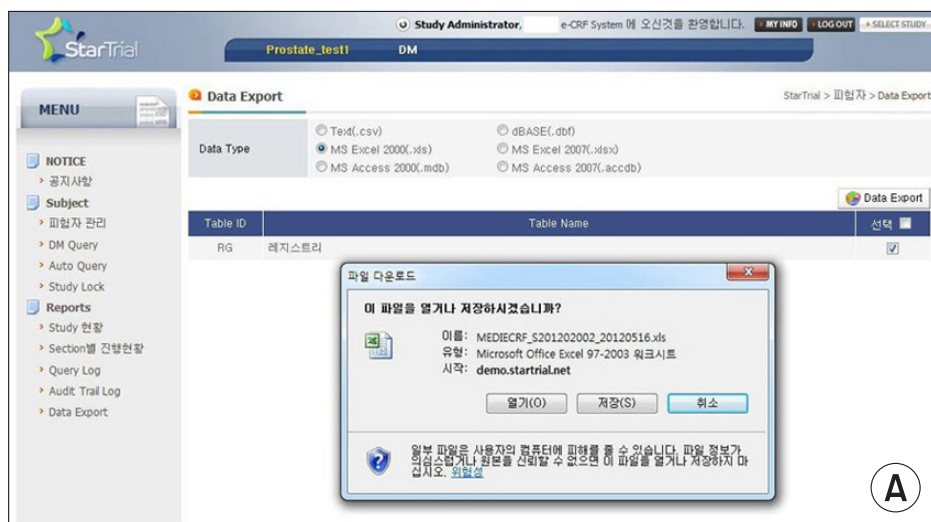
StarTrial

Study Administrator, e-CRF System 에 오신것을 환영합니다. MY INFO LOG OUT SELECT STUDY

Prostate_test1 DM

MENU

NOTICE
› 공지사항

Subject
› 피험자 관리
› DM Query
› Auto Query
› Study Lock

Reports
› Study 현황
› Section별 진행현황
› Query Log
› Audit Trail Log
› Data Export

Data Export

StarTrial > 피험자 > Data Export

Data Type

Text(.csv)
MS Excel 2000(.xls)
MS Access 2000(.mdb)
dBASE(.dbf)
MS Excel 2007(.xlsx)
MS Access 2007(.accdb)

Data Export

| Table ID | Table Name | 선택 |
|---|---|---|
| RG | 레지스트리 | |

파일 다운로드

이 파일을 열거나 저장하시겠습니까?

이름: MEDIECRF_S201202002_20120516.xls
유형: Microsoft Office Excel 97-2003 워크시트
시작: demo.startrial.net

열기(O) 저장(S) 취소

일부 파일은 사용자의 컴퓨터에 피해를 줄 수 있습니다. 파일 정보가 의심스럽거나 원본을 신뢰할 수 없으면 이 파일을 열거나 저장하지 마십시오. 위험성

A